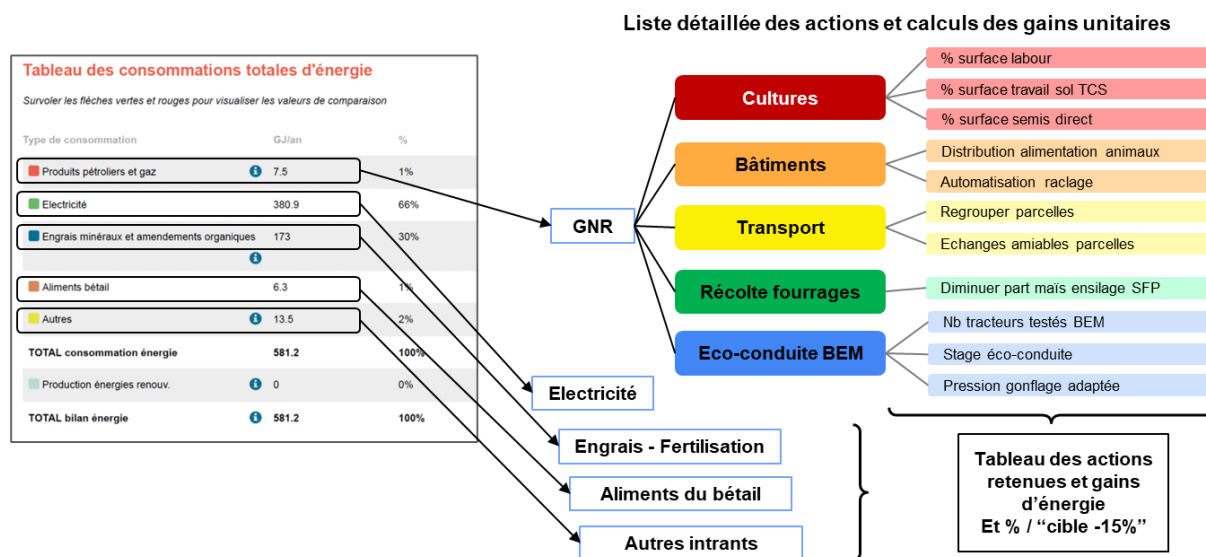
Liste détaillée des actions et calculs des gains unitaires

Tableau des consommations totales d'énergie

Survoler les flèches vertes et rouges pour visualiser les valeurs de comparaison

| Type de consommation | GJ/an | % |
|---|---|---|
| Produits pétroliers et gaz | 7.5 | 1% |
| Electricité | 380.9 | 66% |
| Engrais minéraux et amendements organiques | 173 | 30% |
| Aliments bétail | 6.3 | 1% |
| Autres | 13.5 | 2% |
| TOTAL consommation énergie | 581.2 | 100% |
| Production énergies renouv. | 0 | 0% |
| TOTAL bilan énergie | 581.2 | 100% |

GNR

Cultures
% surface labour
% surface travail sol TCS
% surface semis direct

Bâtiments
Distribution alimentation animaux
Automatisation raclage

Transport
Regrouper parcelles
Echanges amiables parcelles

Récolte fourrages
Diminuer part maïs ensilage SFP

Eco-conduite BEM
Nb tracteurs testés BEM
Stage éco-conduite
Pression gonflage adaptée

Electricité

Engrais - Fertilisation

Aliments du bétail

Autres intrants

Tableau des actions retenues et gains d'énergie Et % / "cible -15%"